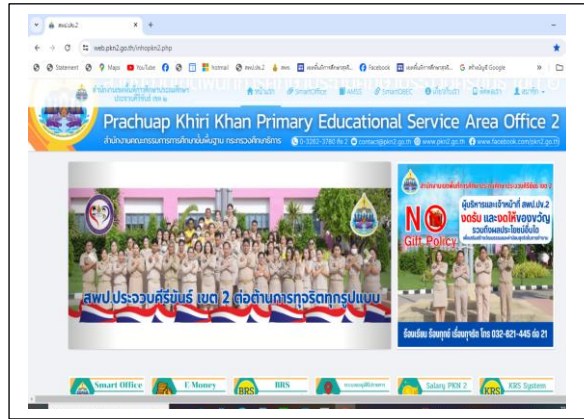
สพป.ปข.2
web.pkn2.go.th/inhopkn2.php
Statement Maps YouTube Hotmail สพป.ปข.2 Facebook Google
สำนักงานเขตพื้นที่การศึกษาประถมศึกษาประจวบคีรีขันธ์ เขต 2
หน้าแรก SmartOffice AMSS SmartOBEC เกี่ยวกับเรา ติดต่อเรา
Prachuap Khiri Khan Primary Educational Service Area Office 2
สำนักงานคณะกรรมการการศึกษาขั้นพื้นฐาน กระทรวงศึกษาธิการ 0-3283-3780 ต่อ 2 contact@pkn2.go.th www.pkn2.go.th www.facebook.com/pkn2.go.th
สพป.ประจวบคีรีขันธ์ เขต 2 ต่อต้านการทุจริตทุกรูปแบบ
สำนักงานเขตพื้นที่การศึกษาประถมศึกษาประจวบคีรีขันธ์ เขต 2
ผู้บริหารและเจ้าหน้าที่ สพป.ปข.2 งดรับ และงดให้ของขวัญ
NO Gift Policy
ร้องเรียน ร้องทุกข์ เรื่องทุจริต โทร 032-821-445 ต่อ 21
Smart Office
E Money
BRS
Salary PKN 2
KRS System